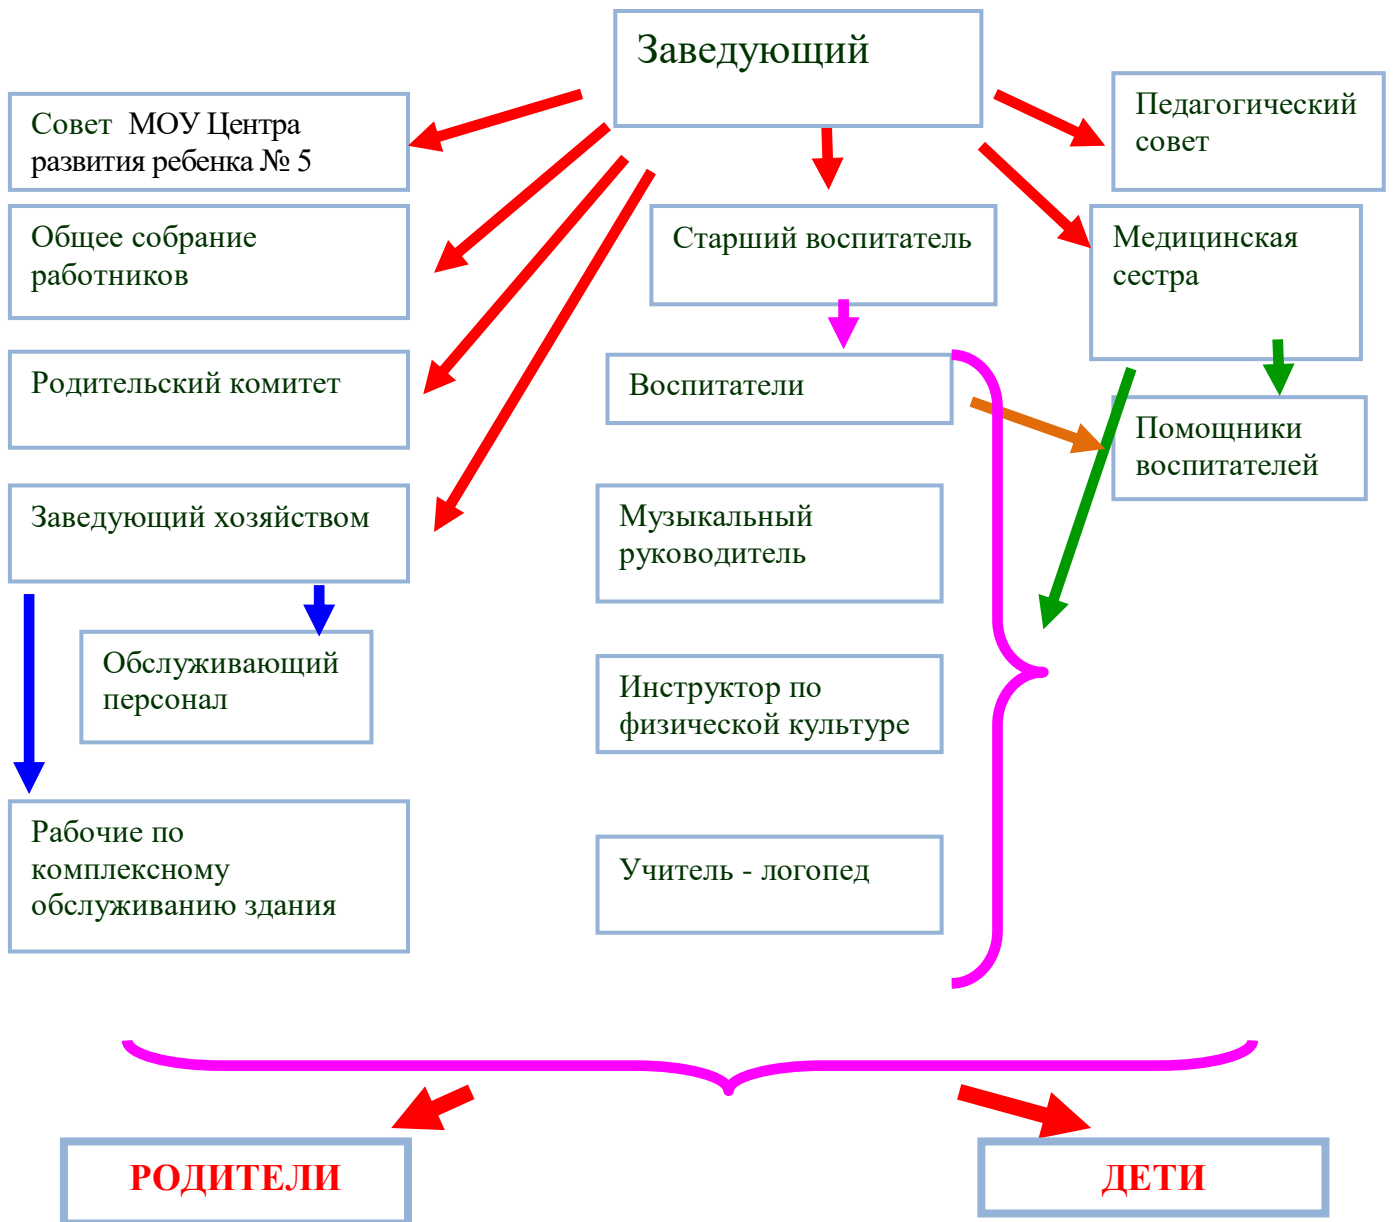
Заведующий

Совет МОУ Центра развития ребенка № 5

Общее собрание работников

Родительский комитет

Заведующий хозяйством

Обслуживающий персонал

Рабочие по комплексному обслуживанию здания

Старший воспитатель

Воспитатели

Музыкальный руководитель

Инструктор по физической культуре

Учитель - логопед

Педагогический совет

Медицинская сестра

Помощники воспитателей

РОДИТЕЛИ

ДЕТИ